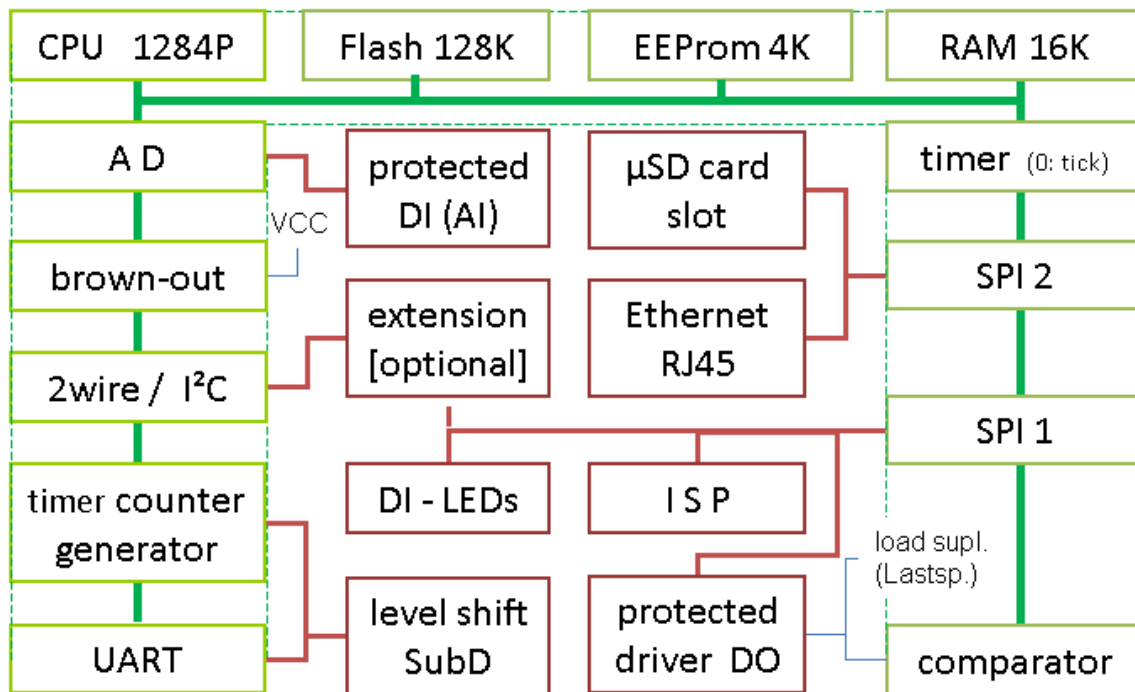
CPU 1284P

Flash 128K

EEProm 4K

RAM 16K

A D

protected DI (AI)

µSD card slot

timer (0: tick)

VCC

brown-out

SPI 2

extension [optional]

Ethernet RJ45

2wire / I²C

SPI 1

DI - LEDs

I S P

timer counter generator

load supl. (Lastsp.)

UART

level shift SubD

protected driver DO

comparator